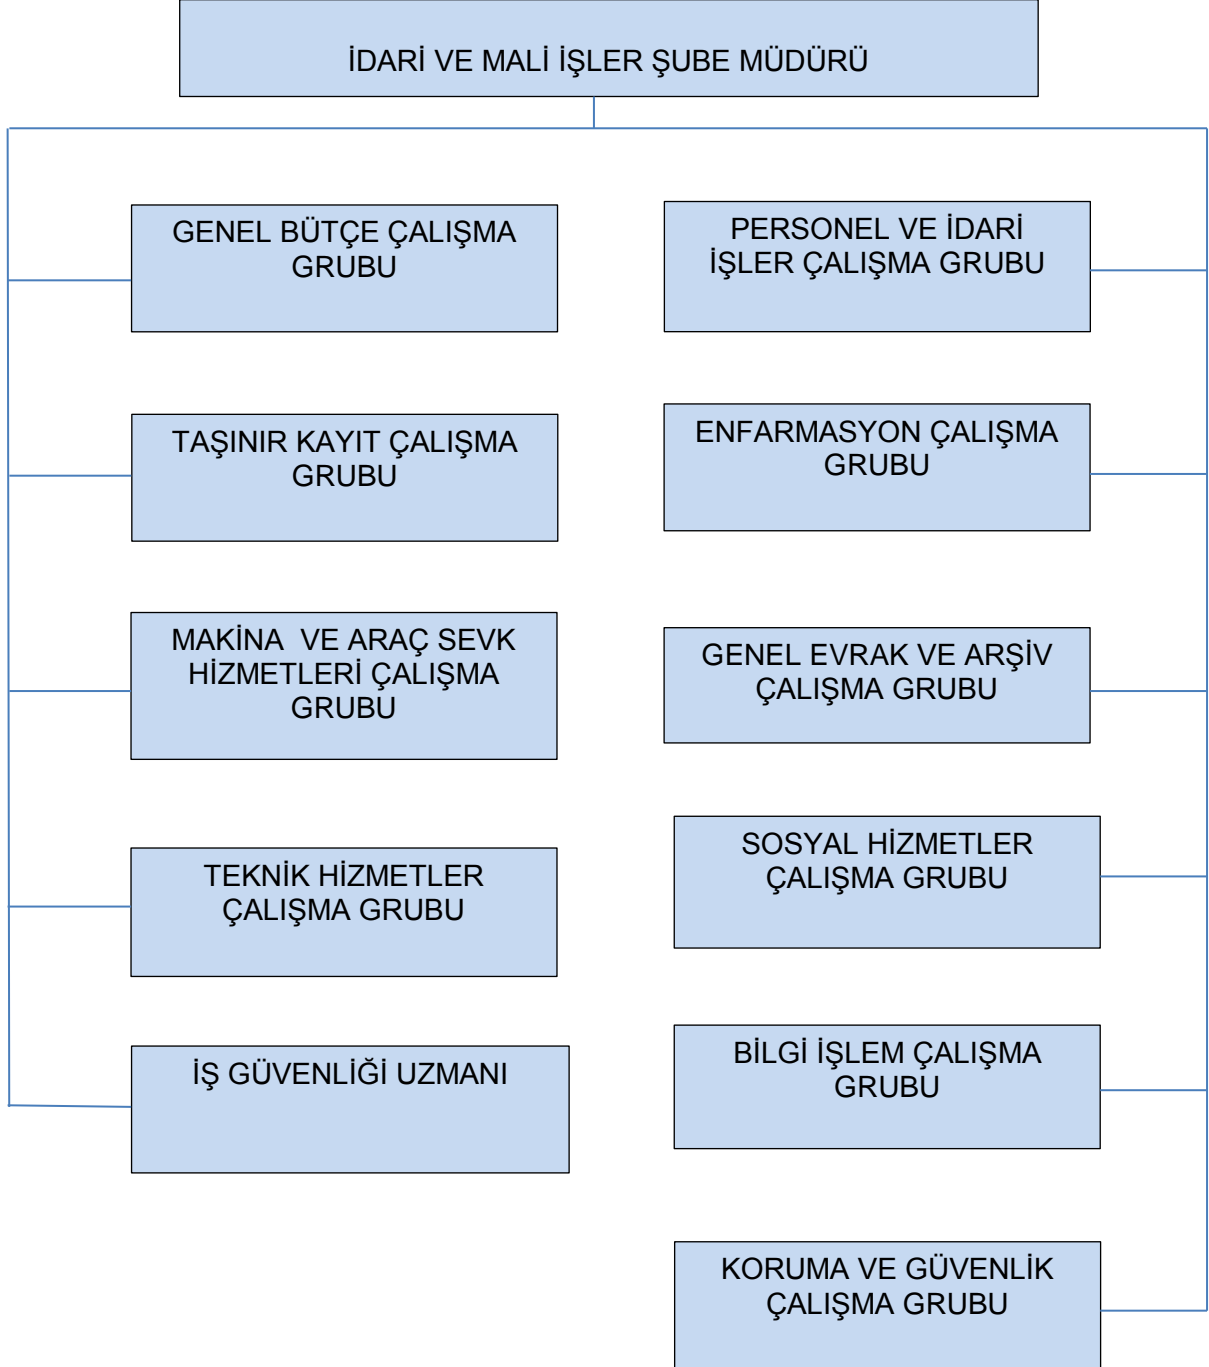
İDARİ VE MALİ İŞLER ŞUBE MÜDÜRÜ

GENEL BÜTÇE ÇALIŞMA GRUBU

PERSONEL VE İDARİ İŞLER ÇALIŞMA GRUBU

TAŞINIR KAYIT ÇALIŞMA GRUBU

ENFARMASYON ÇALIŞMA GRUBU

MAKİNA VE ARAÇ SEVK HİZMETLERİ ÇALIŞMA GRUBU

GENEL EVRAK VE ARŞİV ÇALIŞMA GRUBU

TEKNİK HİZMETLER ÇALIŞMA GRUBU

SOSYAL HİZMETLER ÇALIŞMA GRUBU

İŞ GÜVENLİĞİ UZMANI

BİLGİ İŞLEM ÇALIŞMA GRUBU

KORUMA VE GÜVENLİK ÇALIŞMA GRUBU